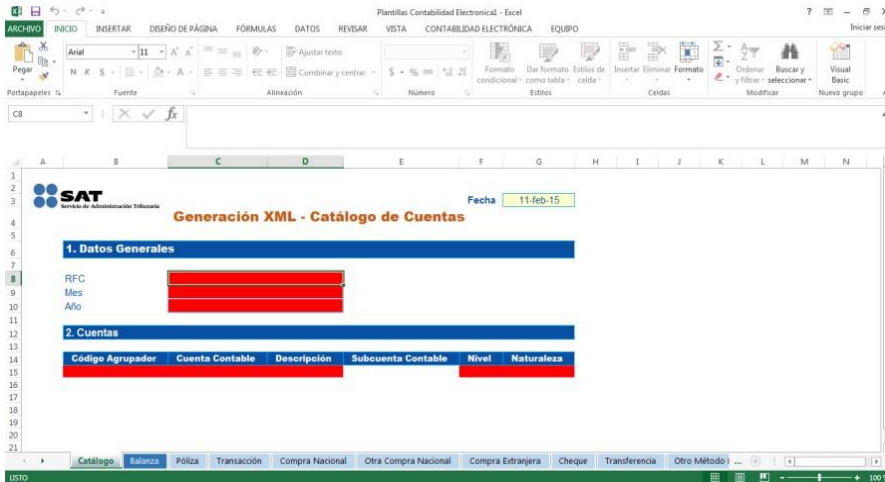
Plantillas Contabilidad Electronical - Excel

? – ×

ARCHIVO INICIO INSERTAR DISEÑO DE PÁGINA FÓRMULAS DATOS REVISAR VISTA CONTABILIDAD ELECTRÓNICA EQUIPO

Iniciar ses

Pegar

Arial 11

N K S

Ajustar texto

Combinar y centrar

$ % 000

Formato condicional

Dar formato como tabla

Estilos de celda

Insertar Eliminar Formato

Ordenar y filtrar

Buscar y seleccionar

Visual Basic

Portapapeles Fuente Alineación Número Estilos Celdas Modificar Nuevo grupo

C8

fx

A B C D E F G H I J K L M N

1
2
3
4
5
6
7
8
9
10
11
12
13
14
15
16
17
18
19
20
21

SAT
Servicio de Administración Tributaria

Fecha 11-feb-15

Generación XML - Catálogo de Cuentas

1. Datos Generales

RFC
Mes
Año

2. Cuentas

| Código Agrupador | Cuenta Contable | Descripción | Subcuenta Contable | Nivel | Naturaleza |
|---|---|---|---|---|---|

Catálogo Balanza Póliza Transacción Compra Nacional Otra Compra Nacional Compra Extranjera Cheque Transferencia Otro Método ...

LISTO

100